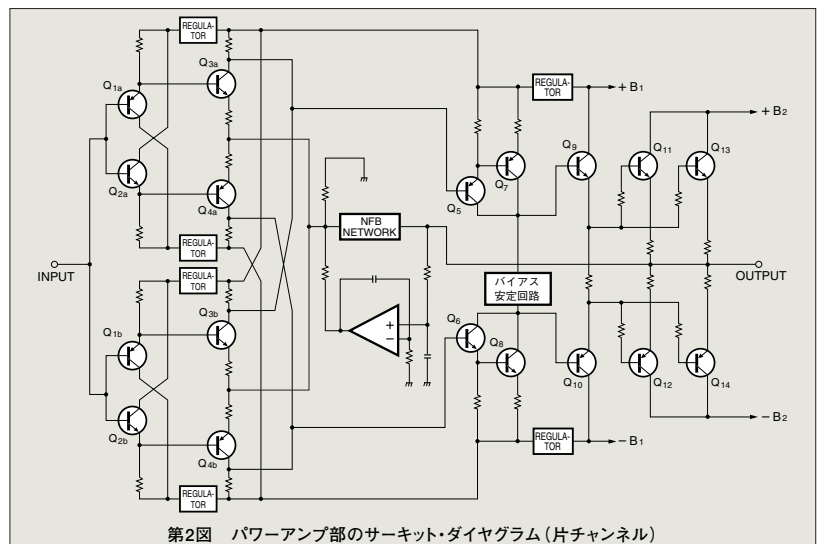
REGULATOR

$Q_{3a}$

$Q_{1a}$

$Q_{2a}$

$Q_{4a}$

REGULATOR

REGULATOR

$Q_{3b}$

$Q_{1b}$

$Q_{2b}$

$Q_{4b}$

REGULATOR

INPUT

NFB NETWORK

REGULATOR

$+B_1$

$+B_2$

$Q_9$

$Q_{11}$

$Q_{13}$

$Q_7$

$Q_5$

OUTPUT

バイアス安定回路

$Q_6$

$Q_8$

$Q_{10}$

$Q_{12}$

$Q_{14}$

REGULATOR

$-B_1$

$-B_2$

+

−

第2図　パワーアンプ部のサーキット・ダイヤグラム（片チャンネル）